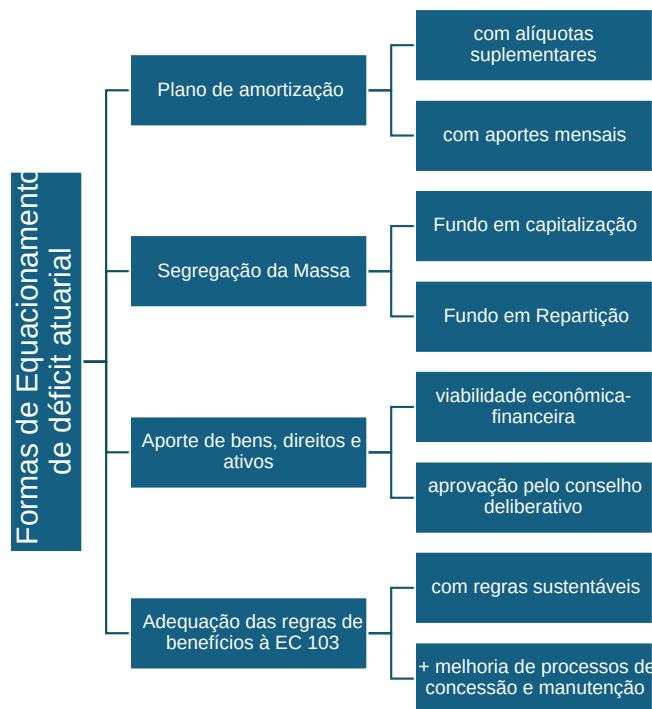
Formas de Equacionamento de déficit atuarial

Plano de amortização

com alíquotas suplementares

com aportes mensais

Segregação da Massa

Fundo em capitalização

Fundo em Repartição

Aporte de bens, direitos e ativos

viabilidade econômica-financeira

aprovação pelo conselho deliberativo

Adequação das regras de benefícios à EC 103

com regras sustentáveis

+ melhoria de processos de concessão e manutenção